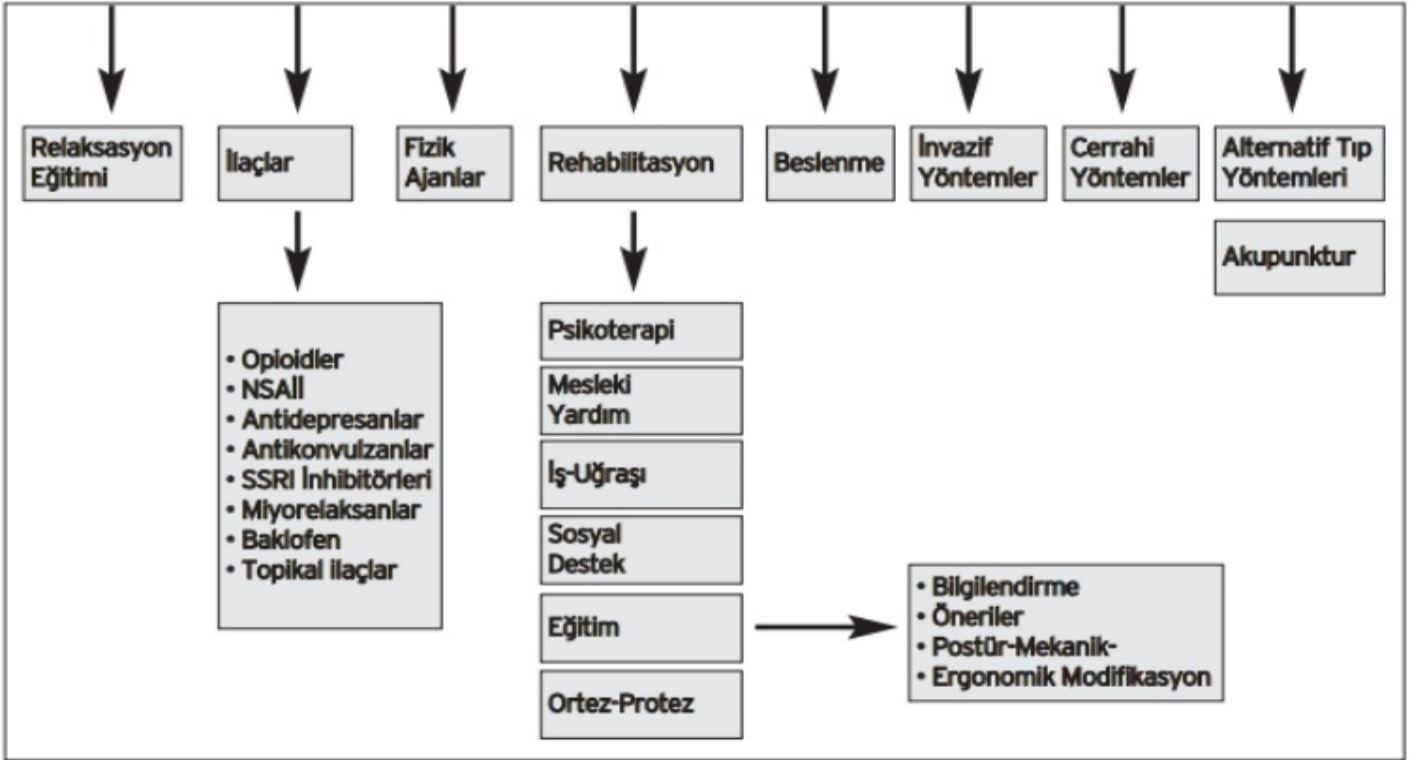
Relaksasyon Eğitimi

İlaçlar

Fizik Ajanlar

Rehabilitasyon

Beslenme

İnvazif Yöntemler

Cerrahi Yöntemler

Alternatif Tıp Yöntemleri

Akupunktur

• Opioidler
• NSAİİ
• Antidepresanlar
• Antikonvulzanlar
• SSRI İnhibitörleri
• Miyorelaksanlar
• Baklofen
• Topikal ilaçlar

Psikoterapi

Mesleki Yardım

İş-Uğraşı

Sosyal Destek

Eğitim

Ortez-Protez

• Bilgilendirme
• Öneriler
• Postür-Mekanik-
• Ergonomik Modifikasyon